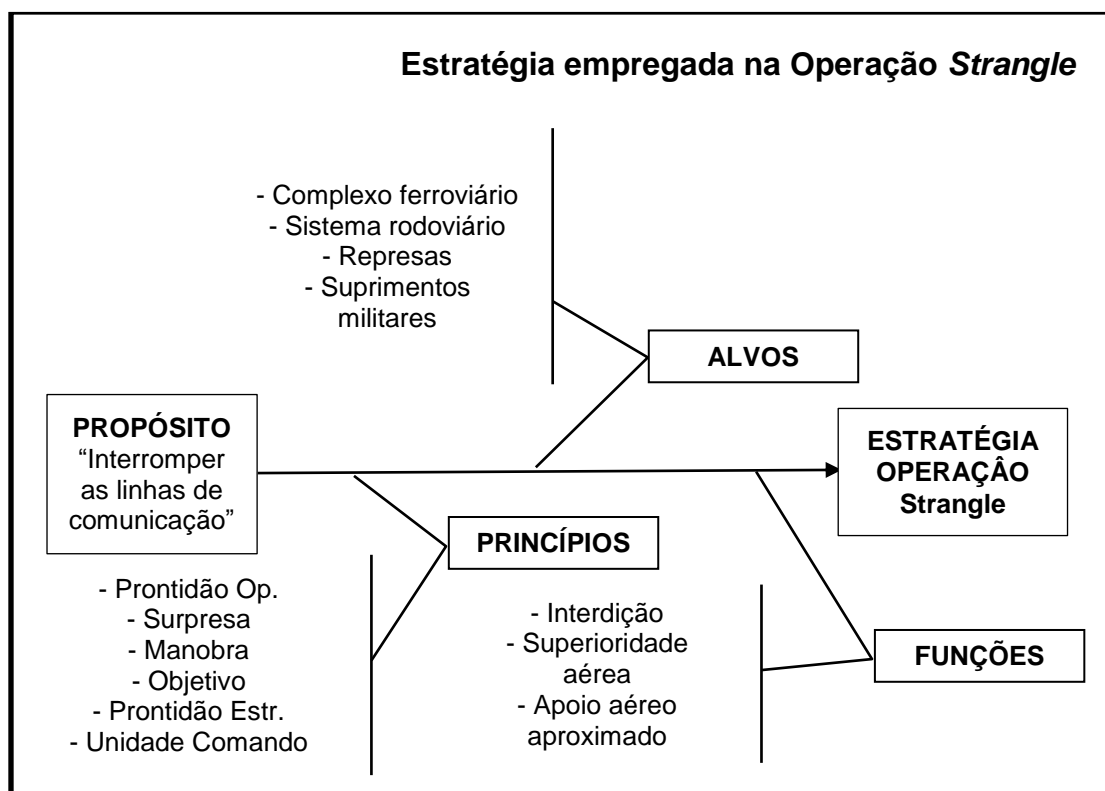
Estratégia empregada na Operação *Strangle*

- Complexo ferroviário
- Sistema rodoviário
- Represas
- Suprimentos militares

ALVOS

PROPÓSITO
"Interromper as linhas de comunicação"

ESTRATÉGIA OPERAÇÂO Strangle

PRINCÍPIOS

- Prontidão Op.
- Surpresa
- Manobra
- Objetivo
- Prontidão Estr.
- Unidade Comando

- Interdição
- Superioridade aérea
- Apoio aéreo aproximado

FUNÇÕES